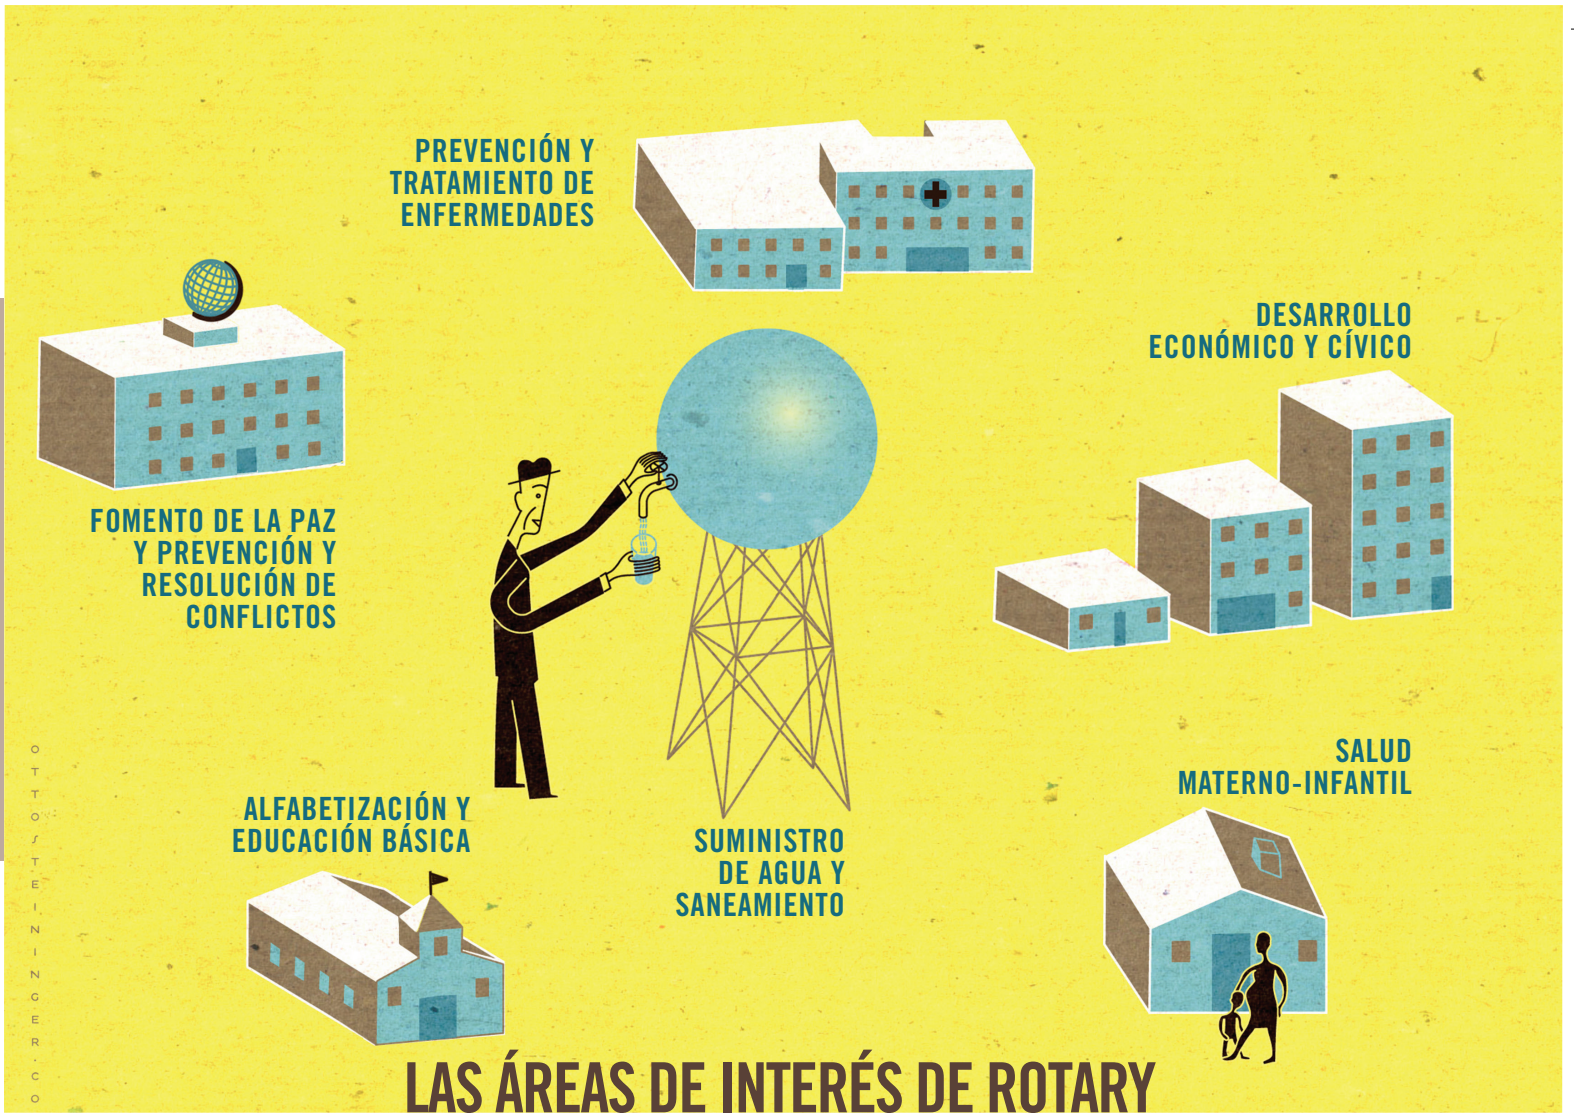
PREVENCIÓN Y TRATAMIENTO DE ENFERMEDADES

FOMENTO DE LA PAZ Y PREVENCIÓN Y RESOLUCIÓN DE CONFLICTOS

DESARROLLO ECONÓMICO Y CÍVICO

SALUD MATERNO-INFANTIL

ALFABETIZACIÓN Y EDUCACIÓN BÁSICA

SUMINISTRO DE AGUA Y SANEAMIENTO

OTTO STEININGER.CO

LAS ÁREAS DE INTERÉS DE ROTARY